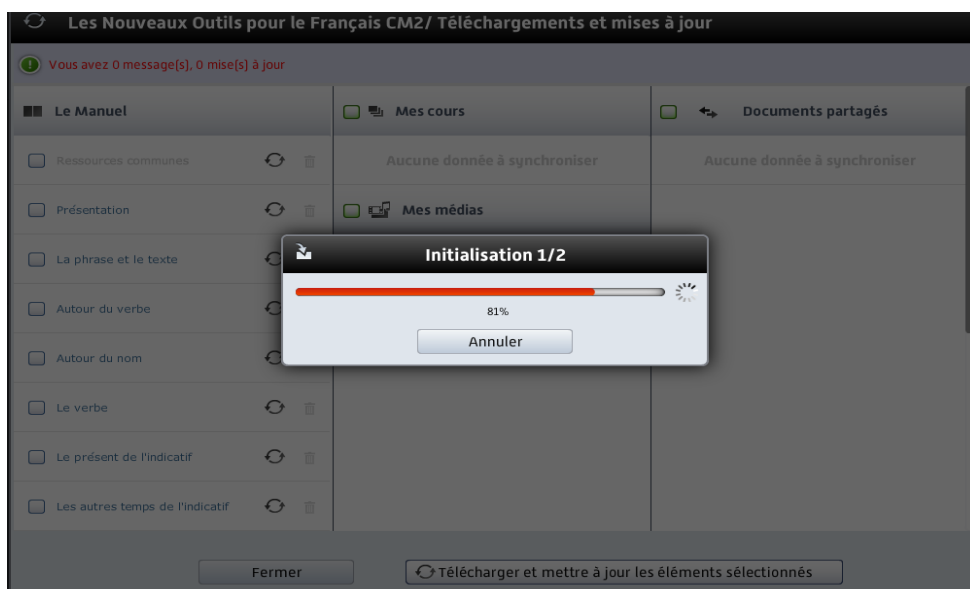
Les Nouveaux Outils pour le Français CM2/ Téléchargements et mises à jour

Vous avez 0 message(s), 0 mise(s) à jour

Le Manuel

Ressources communes

Présentation

La phrase et le texte

Autour du verbe

Autour du nom

Le verbe

Le présent de l'indicatif

Les autres temps de l'indicatif

Mes cours

Aucune donnée à synchroniser

Mes médias

Documents partagés

Aucune donnée à synchroniser

Initialisation 1/2

81%

Annuler

Fermer

Télécharger et mettre à jour les éléments sélectionnés